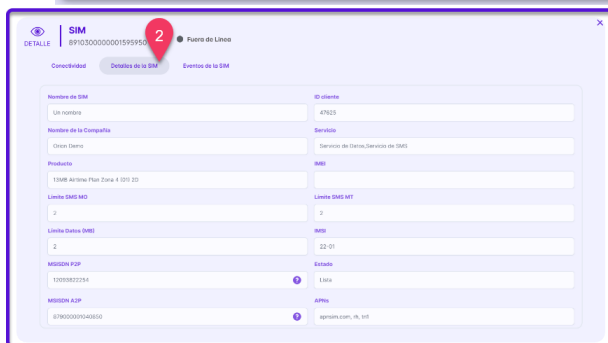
DETALLE

SIM

891030000001595950

2

Fuera de Línea

Conectividad

Detalles de la SIM

Eventos de la SIM

Nombre de SIM

Un nombre

ID cliente

47623

Nombre de la Compañía

Orion Demo

Servicio

Servicio de Datos,Servicio de SMS

Producto

10MB Airline Plan Zona 4 (01) 2D

IMEI

Límite SMS MO

2

Límite SMS MT

3

Límite Datos (MB)

2

IMSI

22-01

MSISDN P2P

12093822254

Estado

Lista

MSISDN A2P

379000001040850

APNs

apnsim.com, rk, trl

×